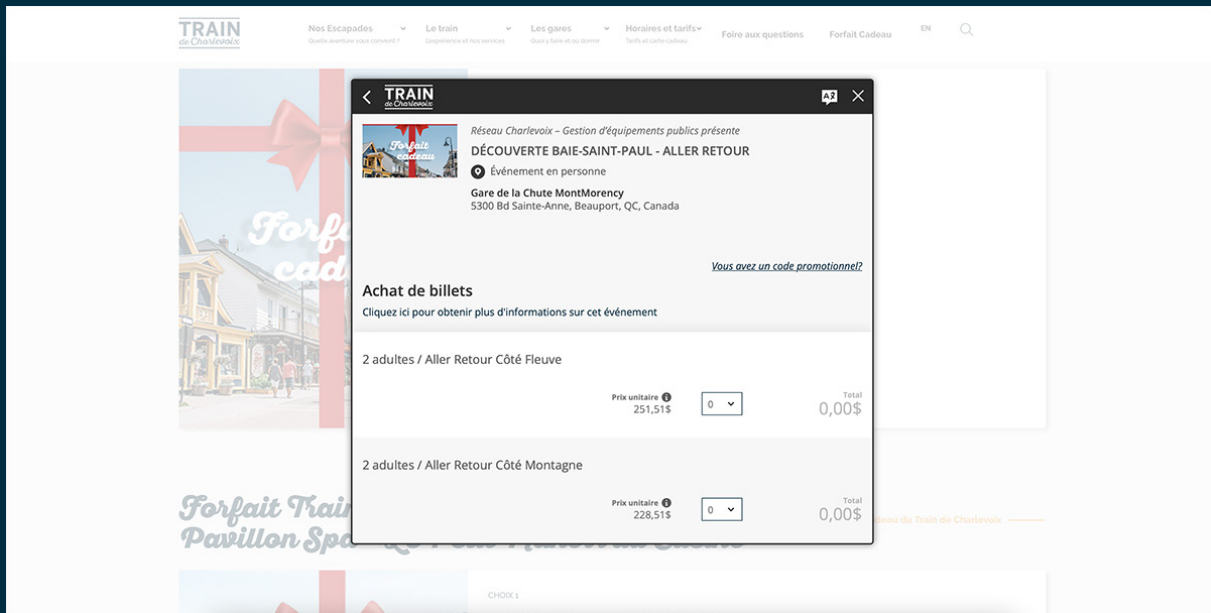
TRAIN de Charlevoix

Nos Escapades
Quelle aventure vous convient ?

Le train
L'expérience et nos services

Les gares
Quoi y faire et où dormir

Horaires et tarifs
Tarifs et carte cadeau

Foire aux questions

Forfait Cadeau

EN

TRAIN de Charlevoix

Forfait cadeau

Réseau Charlevoix – Gestion d'équipements publics présente

DÉCOUVERTE BAIE-SAINT-PAUL - ALLER RETOUR

Événement en personne

Gare de la Chute MontMorency
5300 Bd Sainte-Anne, Beauport, QC, Canada

Vous avez un code promotionnel?

Achat de billets

Cliquez ici pour obtenir plus d'informations sur cet événement

2 adultes / Aller Retour Côté Fleuve

Prix unitaire
251,51$

0

Total
0,00$

2 adultes / Aller Retour Côté Montagne

Prix unitaire
228,51$

0

Total
0,00$

Forfait Train
Pavillon Spa

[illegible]eau du Train de Charlevoix

CHOIX 1